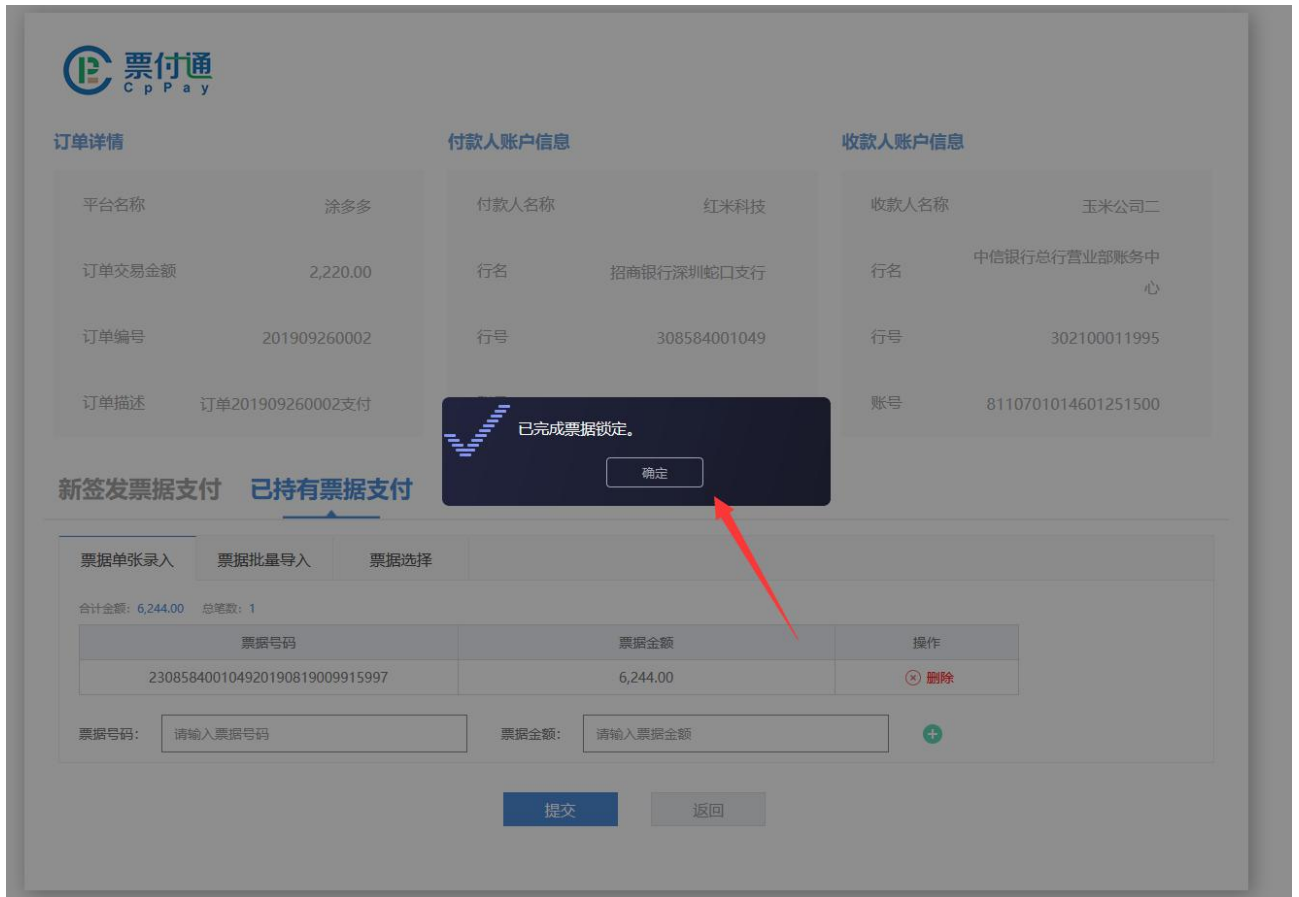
票付通
CpPay

订单详情

| 平台名称 | 涂多多 |
|---|---|
| 订单交易金额 | 2,220.00 |
| 订单编号 | 201909260002 |
| 订单描述 | 订单201909260002支付 |

付款人账户信息

| 付款人名称 | 红米科技 |
|---|---|
| 行名 | 招商银行深圳蛇口支行 |
| 行号 | 308584001049 |

收款人账户信息

| 收款人名称 | 玉米公司二 |
|---|---|
| 行名 | 中信银行总行营业部账务中心 |
| 行号 | 302100011995 |
| 账号 | 8110701014601251500 |

已完成票据锁定。

确定

新签发票据支付 已持有票据支付

票据单张录入 票据批量导入 票据选择

合计金额：6,244.00 总笔数：1

| 票据号码 | 票据金额 | 操作 |
|---|---|---|
| 230858400104920190819009915997 | 6,244.00 | ⊗ 删除 |

票据号码： 请输入票据号码 票据金额： 请输入票据金额

提交 返回